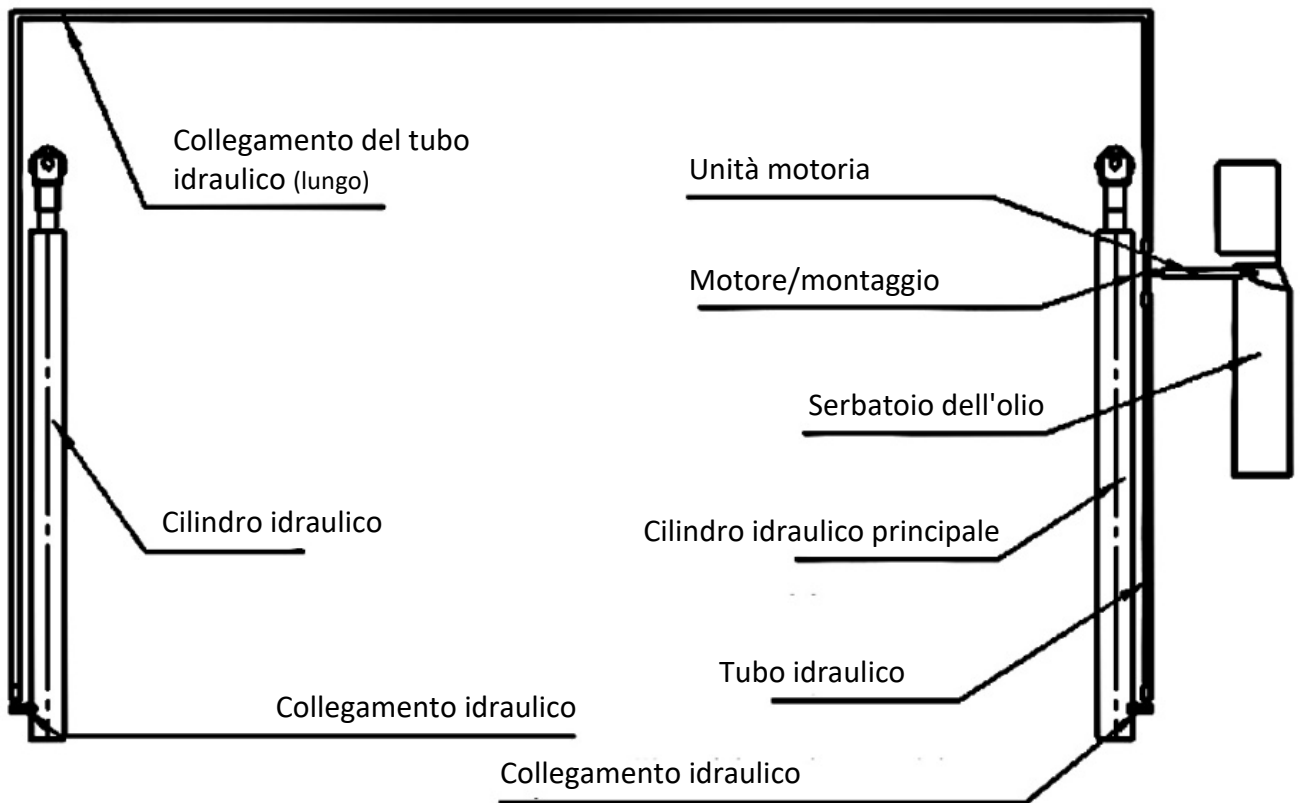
Collegamento del tubo idraulico (lungo)

Unità motoria

Motore/montaggio

Serbatoio dell'olio

Cilindro idraulico

Cilindro idraulico principale

Tubo idraulico

Collegamento idraulico

Collegamento idraulico